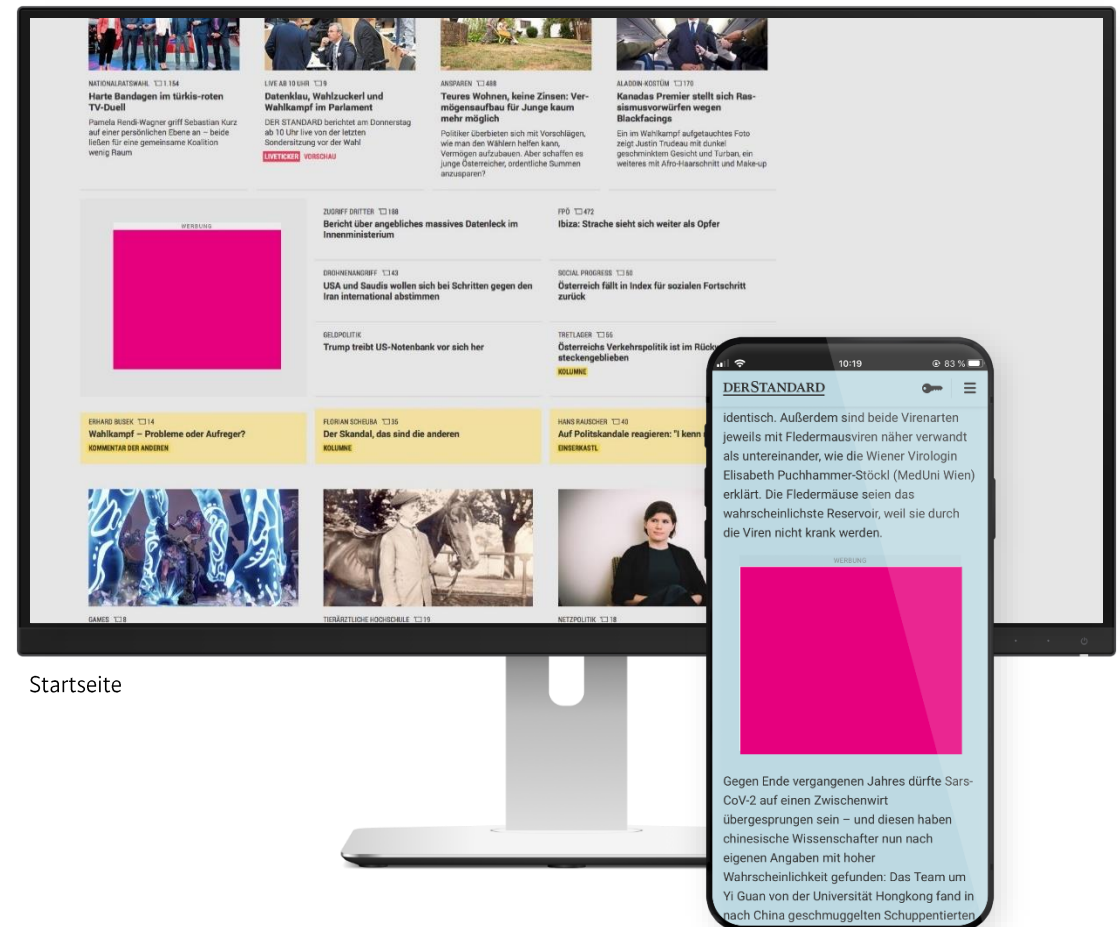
NATIONALRATSWAHL 1.154
Harte Bandagen im türkis-roten TV-Duell
Pamela Rendi-Wagner griff Sebastian Kurz auf einer persönlichen Ebene an – beide ließen für eine gemeinsame Koalition wenig Raum

LIVE AB 10 UHR 9
Datenklau, Wahlzuckerl und Wahlkampf im Parlament
DER STANDARD berichtet am Donnerstag ab 10 Uhr live von der letzten Sondersitzung vor der Wahl
LIVETICKER VORSCHAU

ANSPAREN 488
Teures Wohnen, keine Zinsen: Vermögensaufbau für Junge kaum mehr möglich
Politiker überbieten sich mit Vorschlägen, wie man den Wählern helfen kann, Vermögen aufzubauen. Aber schaffen es junge Österreicher, ordentliche Summen anzusparen?

ALADDIN-KOSTÜM 170
Kanadas Premier stellt sich Rassismusvorwürfen wegen Blackfacings
Ein im Wahlkampf aufgetauchtes Foto zeigt Justin Trudeau mit dunkel geschminktem Gesicht und Turban, ein weiteres mit Afro-Haarschnitt und Make-up

WERBUNG

ZUGRIFF DRITTER 188
Bericht über angebliches massives Datenleck im Innenministerium

FPÖ 472
Ibiza: Strache sieht sich weiter als Opfer

DROHNENANGRIFF 143
USA und Saudis wollen sich bei Schritten gegen den Iran international abstimmen

SOCIAL PROGRESS 60
Österreich fällt in Index für sozialen Fortschritt zurück

GELDPOLITIK
Trump treibt US-Notenbank vor sich her

TRETLAGER 56
Österreichs Verkehrspolitik ist im Rück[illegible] steckengeblieben
KOLUMNE

ERHARD BUSEK 14
Wahlkampf – Probleme oder Aufreger?
KOMMENTAR DER ANDEREN

FLORIAN SCHEUBA 35
Der Skandal, das sind die anderen
KOLUMNE

HANS RAUSCHER 40
Auf Politskandale reagieren: "I kenn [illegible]
EINSERKASTL

GAMES 8
TIERÄRZTLICHE HOCHSCHULE 19
NETZPOLITIK 18

Startseite

10:19
83 %
DERSTANDARD
identisch. Außerdem sind beide Virenarten jeweils mit Fledermausviren näher verwandt als untereinander, wie die Wiener Virologin Elisabeth Puchhammer-Stöckl (MedUni Wien) erklärt. Die Fledermäuse seien das wahrscheinlichste Reservoir, weil sie durch die Viren nicht krank werden.

WERBUNG

Gegen Ende vergangenen Jahres dürfte Sars-CoV-2 auf einen Zwischenwirt übergesprungen sein – und diesen haben chinesische Wissenschafter nun nach eigenen Angaben mit hoher Wahrscheinlichkeit gefunden: Das Team um Yi Guan von der Universität Hongkong fand in nach China geschmuggelten Schuppentierten